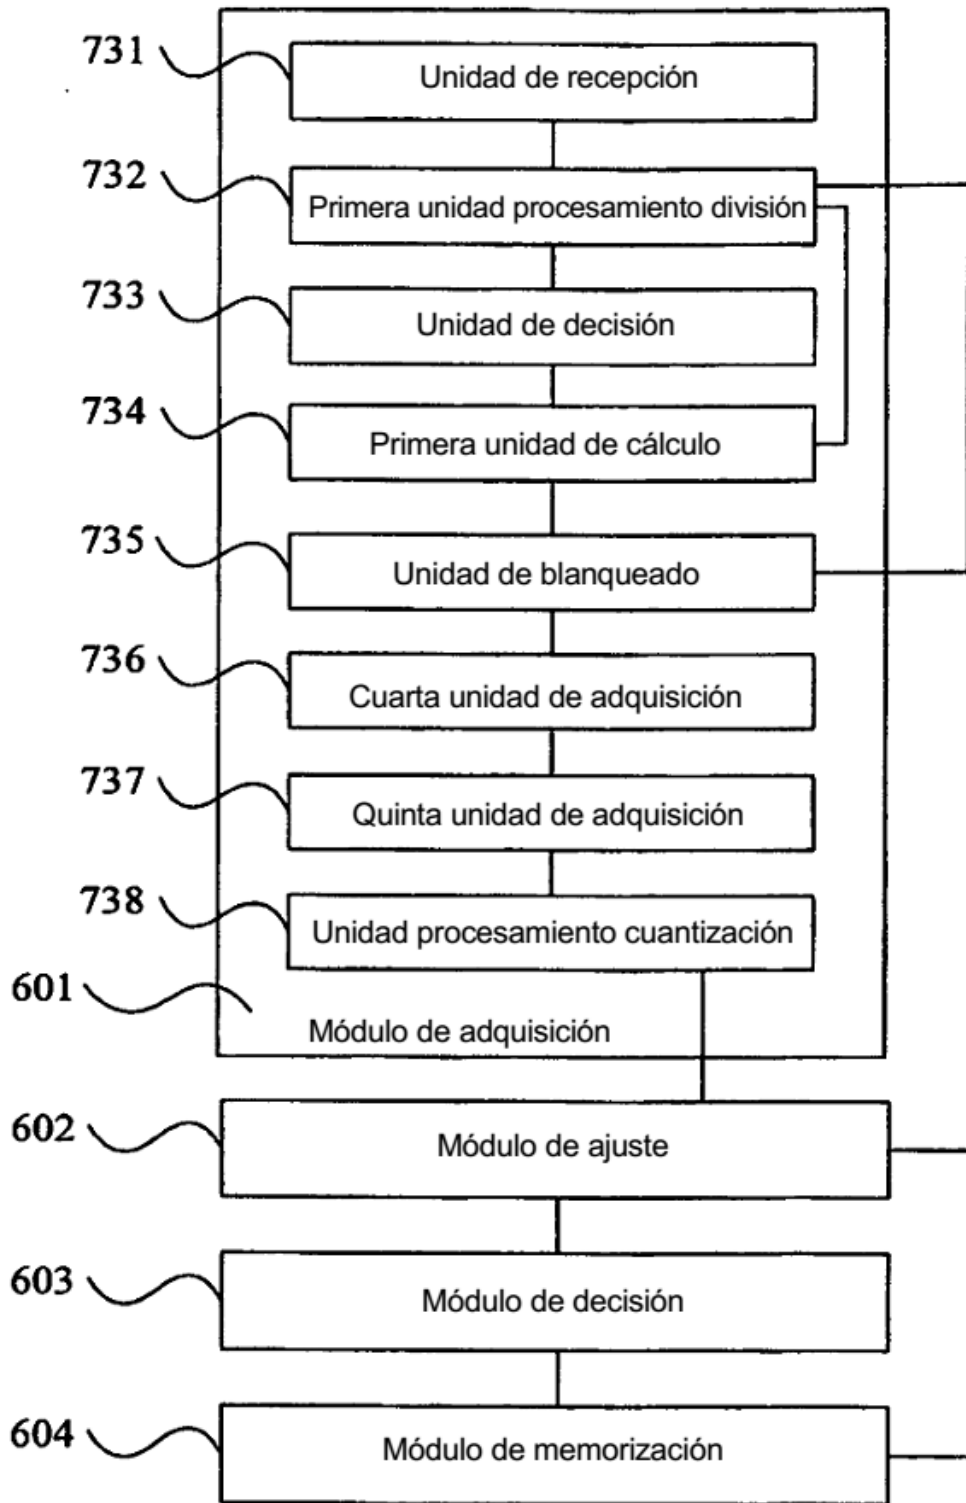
731
Unidad de recepción

732
Primera unidad procesamiento división

733
Unidad de decisión

734
Primera unidad de cálculo

735
Unidad de blanqueado

736
Cuarta unidad de adquisición

737
Quinta unidad de adquisición

738
Unidad procesamiento cuantización

601
Módulo de adquisición

602
Módulo de ajuste

603
Módulo de decisión

604
Módulo de memorización